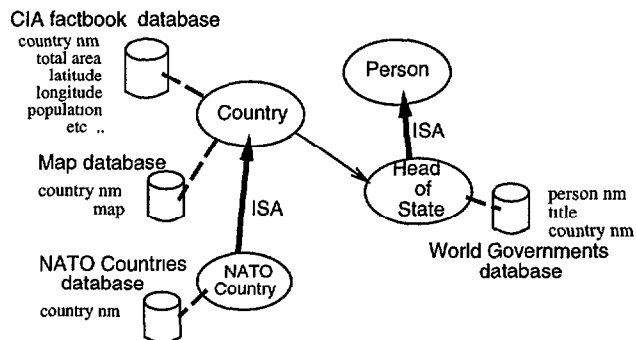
CIA factbook database
country nm
total area
latitude
longitude
population
etc ..

Person

Country

ISA

Map database
country nm
map

ISA

Head of State

person nm
title
country nm

World Governments database

NATO Countries database
country nm

NATO Country